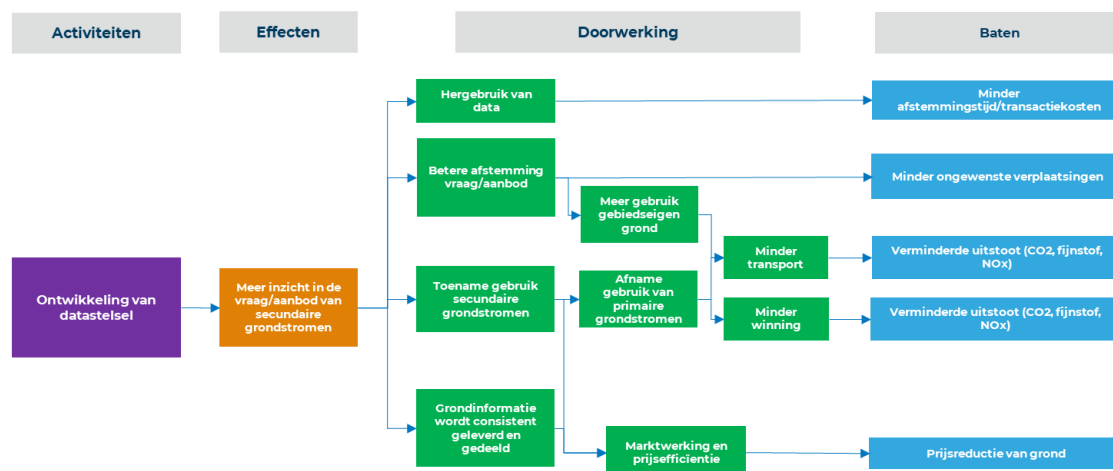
Activiteiten

Effecten

Doorwerking

Baten

Hergebruik van data

Minder afstemmingstijd/transactiekosten

Betere afstemming vraag/aanbod

Minder ongewenste verplaatsingen

Meer gebruik gebiedseigen grond

Minder transport

Verminderde uitstoot (CO2, fijnstof, NOx)

Ontwikkeling van datastelsel

Meer inzicht in de vraag/aanbod van secundaire grondstromen

Toename gebruik secundaire grondstromen

Afname gebruik van primaire grondstromen

Minder winning

Verminderde uitstoot (CO2, fijnstof, NOx)

Grondinformatie wordt consistent geleverd en gedeeld

Marktwerking en prijsefficientie

Prijsreductie van grond